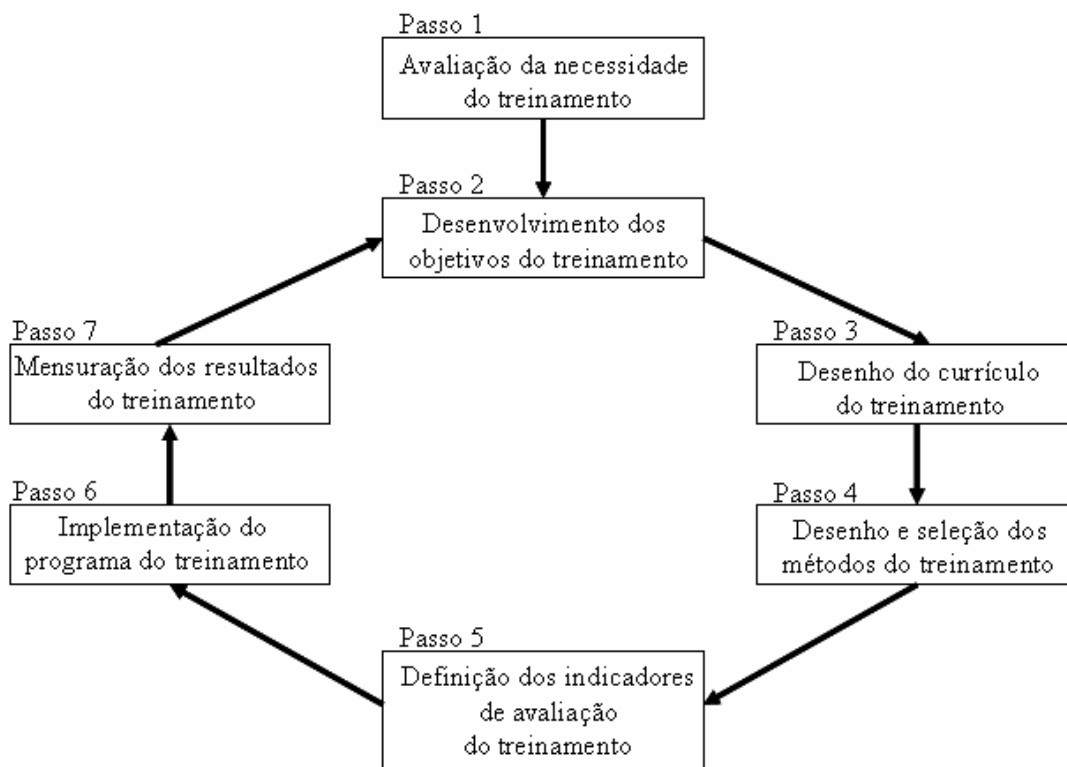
Passo 1
Avaliação da necessidade do treinamento

Passo 2
Desenvolvimento dos objetivos do treinamento

Passo 3
Desenho do currículo do treinamento

Passo 4
Desenho e seleção dos métodos do treinamento

Passo 5
Definição dos indicadores de avaliação do treinamento

Passo 6
Implementação do programa do treinamento

Passo 7
Mensuração dos resultados do treinamento